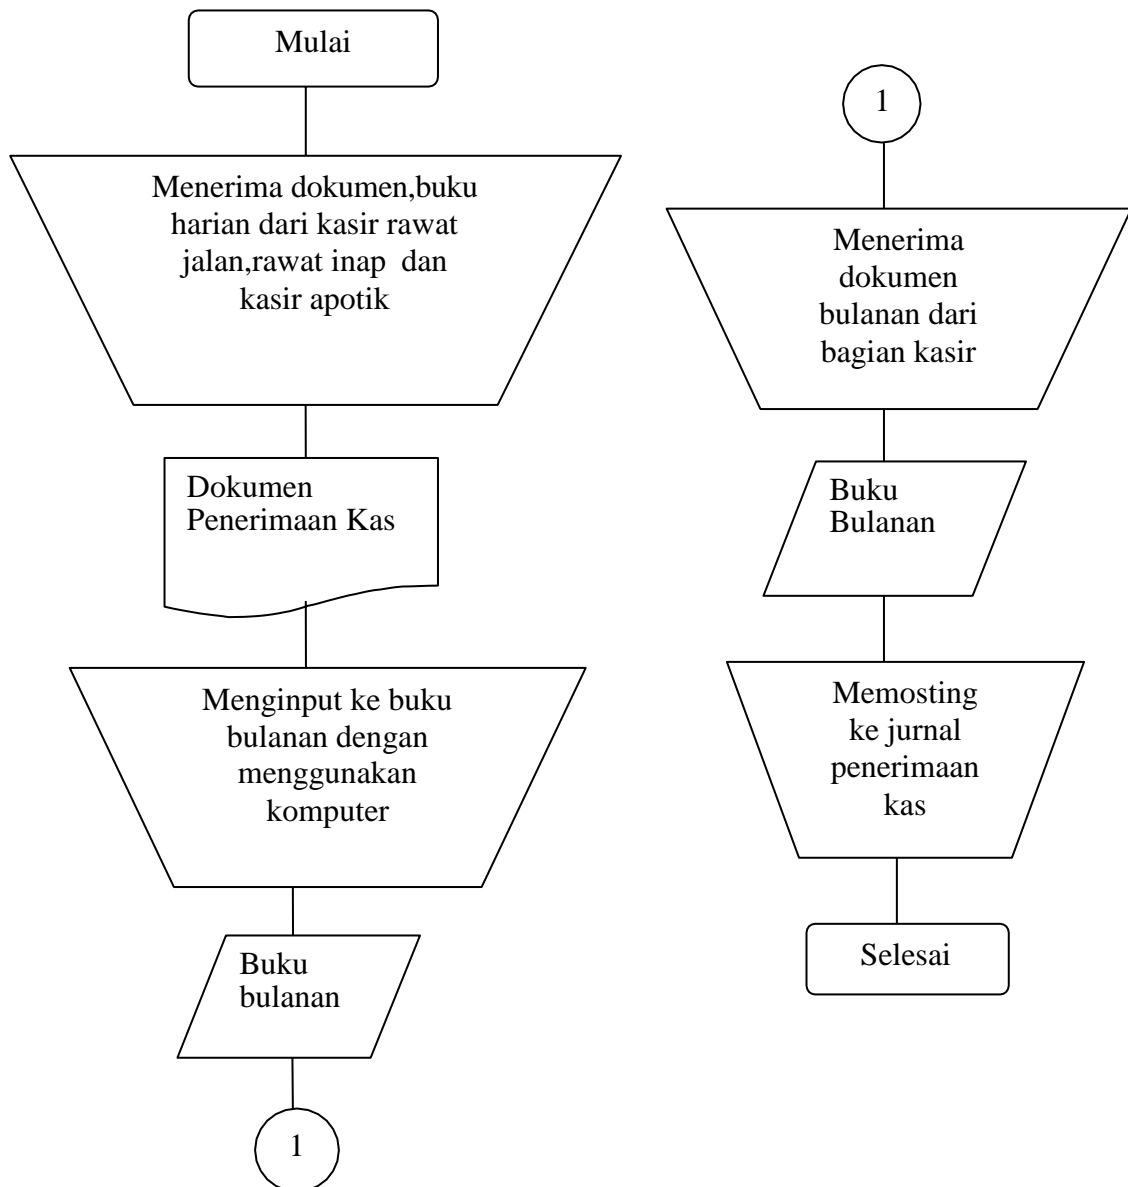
Mulai

Menerima dokumen,buku harian dari kasir rawat jalan,rawat inap dan kasir apotik

Dokumen Penerimaan Kas

Menginput ke buku bulanan dengan menggunakan komputer

Buku bulanan

1

1

Menerima dokumen bulanan dari bagian kasir

Buku Bulanan

Memosting ke jurnal penerimaan kas

Selesai